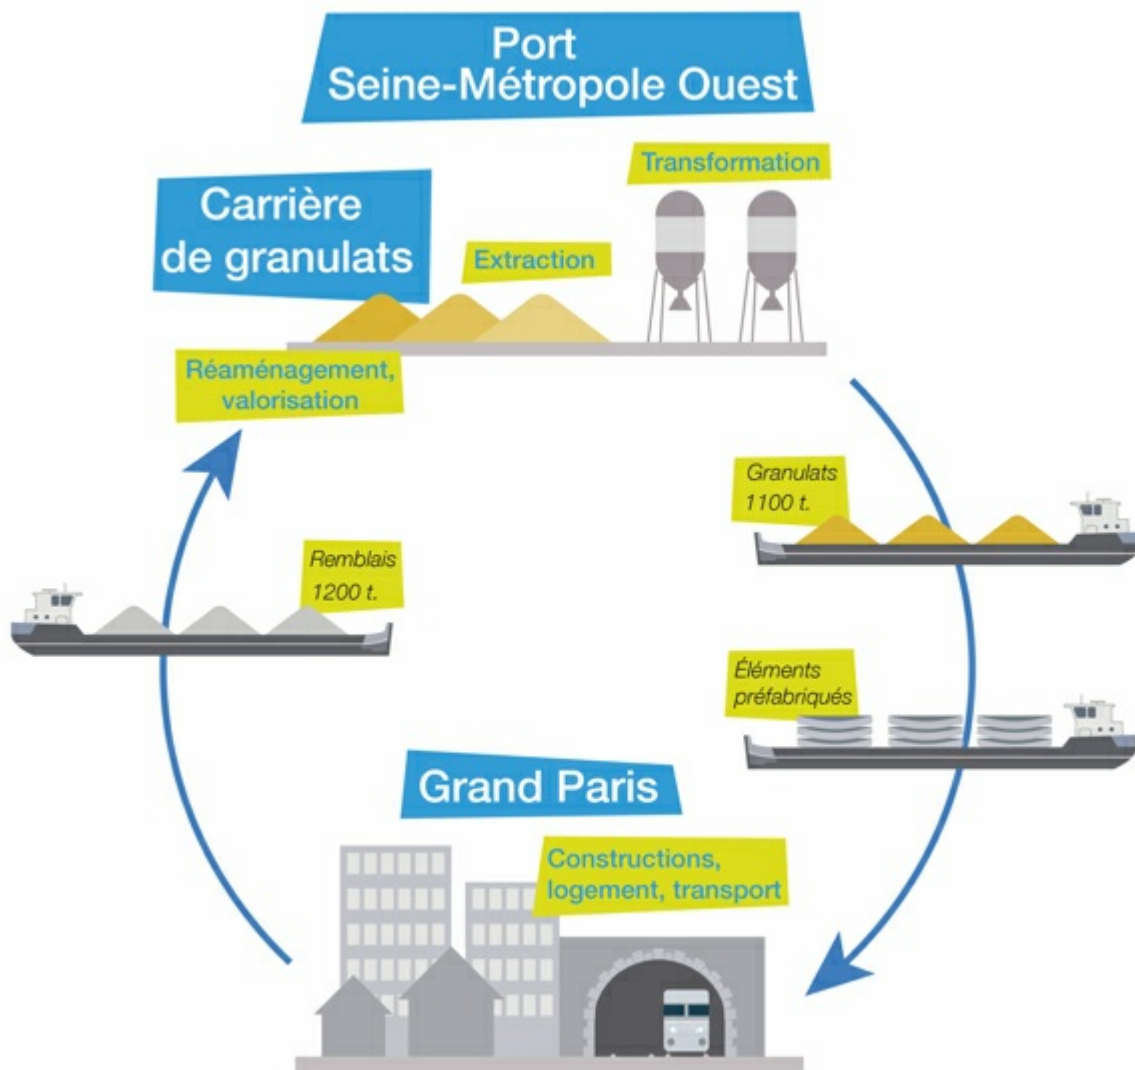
Port
Seine-Métropole Ouest

Transformation

Carrière
de granulats

Extraction

Réaménagement,
valorisation

Granulats
1100 t.

Remblais
1200 t.

Éléments
préfabriqués

Grand Paris

Constructions,
logement, transport